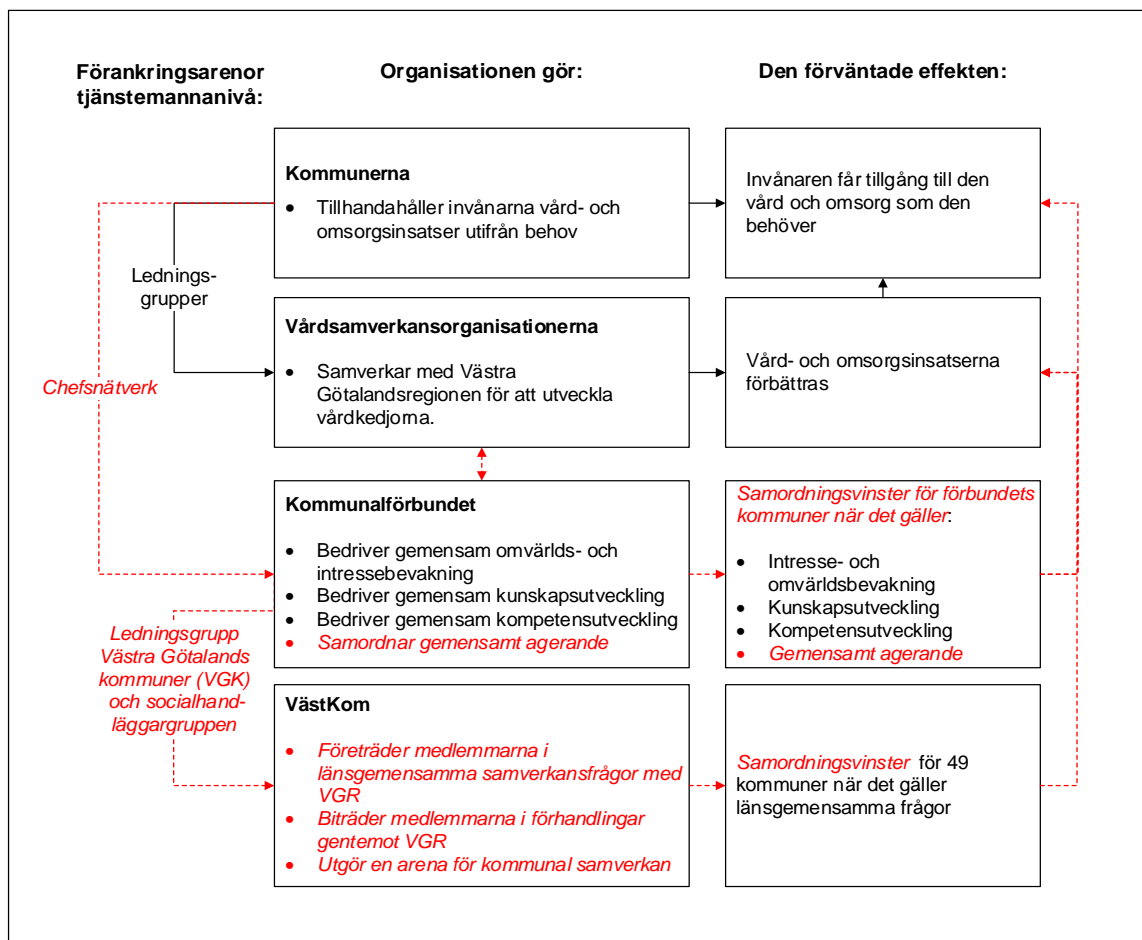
Förankringsarenor tjänstemannanivå:

Organisationen gör:

Den förväntade effekten:

Kommunerna

• Tillhandahåller invånarna vård- och omsorgsinsatser utifrån behov

Invånaren får tillgång till den vård och omsorg som den behöver

Lednings-grupper

Vårdsamverkansorganisationerna

• Samverkar med Västra Götalandsregionen för att utveckla vårdkedjorna.

Vård- och omsorgsinsatserna förbättras

Chefsnätverk

Kommunalförbundet

• Bedriver gemensam omvärlds- och intressebevakning
• Bedriver gemensam kunskapsutveckling
• Bedriver gemensam kompetensutveckling
• Samordnar gemensamt agerande

Samordningsvinster för förbundets kommuner när det gäller:

• Intresse- och omvärldsbevakning
• Kunskapsutveckling
• Kompetensutveckling
• Gemensamt agerande

Ledningsgrupp Västra Götalands kommuner (VGK) och socialhandläggargruppen

VästKom

• Företräder medlemmarna i länsgemensamma samverkansfrågor med VGR
• Biträder medlemmarna i förhandlingar gentemot VGR
• Utgör en arena för kommunal samverkan

Samordningsvinster för 49 kommuner när det gäller länsgemensamma frågor